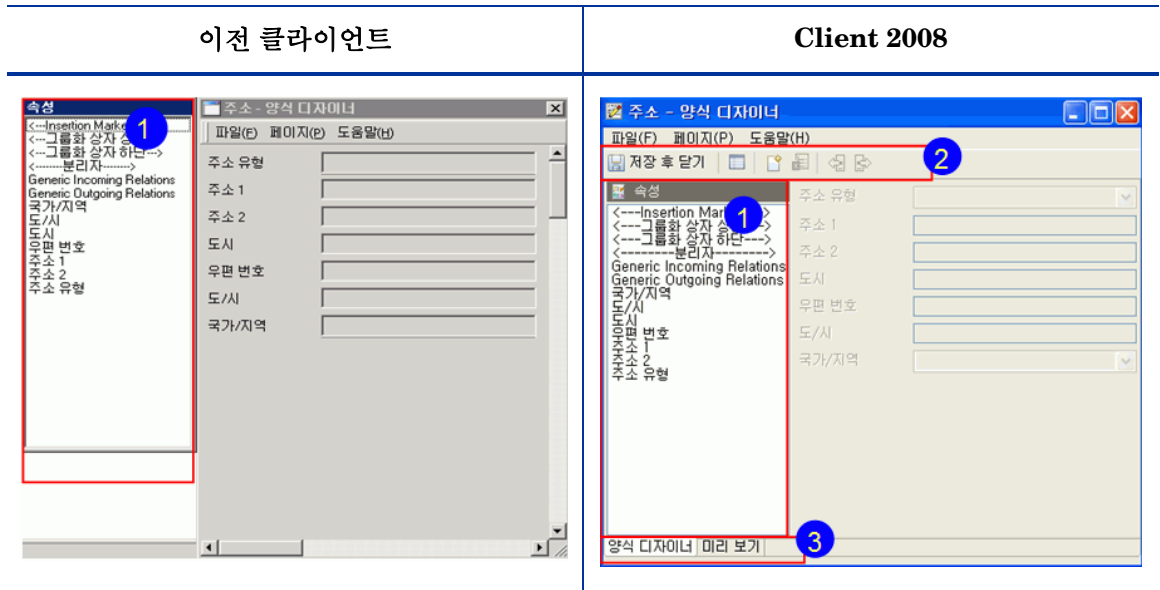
| 이전 클라이언트 | Client 2008 |
|---|---|
| 속성 1 <---Insertion Marke <---그룹화 상자 상 <---그룹화 상자 하단---> <-------분리자-------> Generic Incoming Relations Generic Outgoing Relations 국가/지역 도/시 도시 우편 번호 주소 1 주소 2 주소 유형 주소 - 양식 디자이너 파일(F) 페이지(P) 도움말(H) 주소 유형 주소 1 주소 2 도시 우편 번호 도/시 국가/지역 | 주소 - 양식 디자이너 파일(F) 페이지(P) 도움말(H) 저장 후 닫기 2 속성 1 <---Insertion Mark <---그룹화 상자 상 <---그룹화 상자 하단---> <--------분리자--------> Generic Incoming Relations Generic Outgoing Relations 국가/지역 도/시 도시 우편 번호 주소 1 주소 2 주소 유형 주소 유형 주소 1 주소 2 도시 우편 번호 도/시 국가/지역 양식 디자이너 미리 보기 3 |